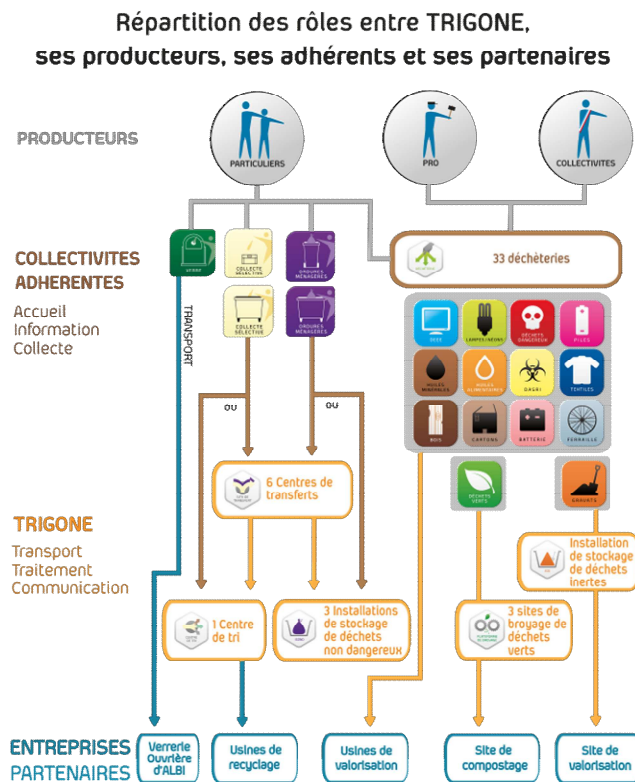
Répartition des rôles entre TRIGONE, ses producteurs, ses adhérents et ses partenaires

PRODUCTEURS

PARTICULIERS

PRO

COLLECTIVITES

COLLECTIVITES ADHERENTES

Accueil
Information
Collecte

VERRE

COLLECTE SÉLECTIVE

ORDURES MÉNAGÈRES

COLLECTE SÉLECTIVE

ORDURES MÉNAGÈRES

DÉCHETERIE

33 déchèteries

DEEE

LAMPES/NÉONS

DÉCHETS DANGEREUX

PILES

HUILES MINÉRALES

HUILES ALIMENTAIRES

DASRI

TEXTILES

BOIS

CARTONS

BATTERIE

FERRAILLE

TRANSPORT

OU

OU

6 Centres de transferts

TRIGONE

Transport
Traitement
Communication

DÉCHETS VERTS

GRAVATS

Installation de stockage de déchets inertes

1 Centre de tri

3 Installations de stockage de déchets non dangereux

3 sites de broyage de déchets verts

ENTREPRISES PARTENAIRES

Verrerie Ouvrière d'ALBI

Usines de recyclage

Usines de valorisation

Site de compostage

Site de valorisation